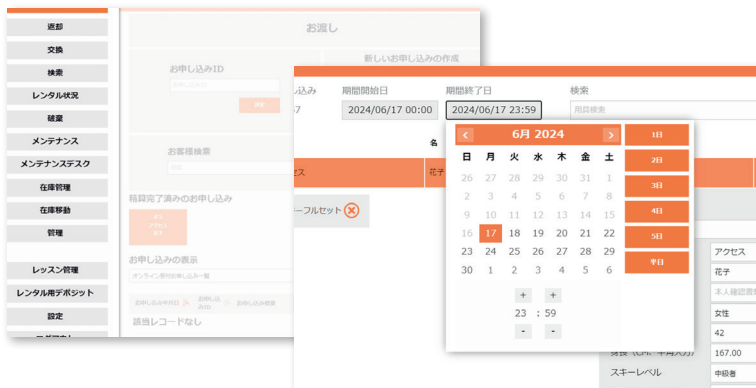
返却
交換
検索
レンタル状況
破棄
メンテナンス
メンテナンスデスク
在庫管理
在庫移動
管理
レッスン管理
レンタル用デポジット
設定

お渡し

新しいお申し込みの作成

お申し込みID

お客様検索

精算完了済みのお申し込み

お申し込みの表示

オンライン受付お申し込み一覧

該当レコードなし

申込み
7

期間開始日
2024/06/17 00:00

期間終了日
2024/06/17 23:59

検索
用具検索

名

セス

花子

ーブルセット

| 日 | 月 | 火 | 水 | 木 | 金 | 土 |
|---|---|---|---|---|---|---|
| 26 | 27 | 28 | 29 | 30 | 31 | 1 |
| 2 | 3 | 4 | 5 | 6 | 7 | 8 |
| 9 | 10 | 11 | 12 | 13 | 14 | 15 |
| 16 | 17 | 18 | 19 | 20 | 21 | 22 |
| 23 | 24 | 25 | 26 | 27 | 28 | 29 |
| 30 | 1 | 2 | 3 | 4 | 5 | 6 |

‹ 6月 2024 ›

+ +
23 : 59
- -

1日
2日
3日
4日
5日
半日

アクセス
花子
本人確認書
女性
42
167.00
スキーレベル
中級者